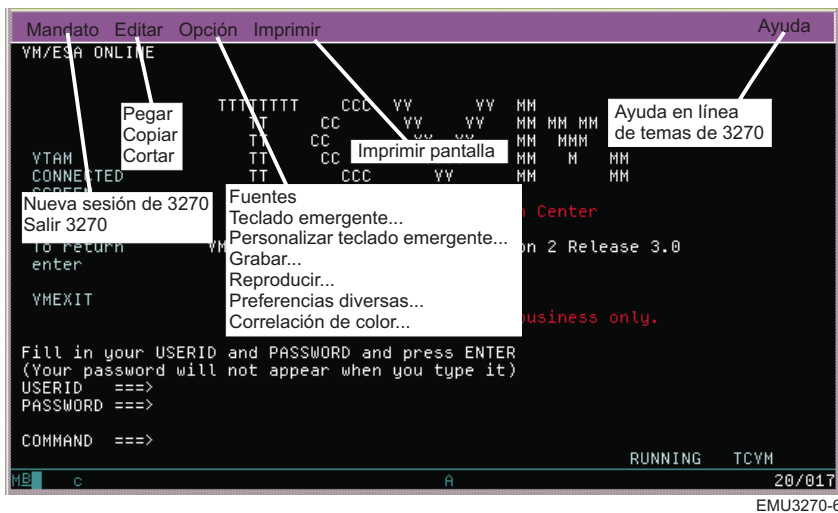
Mandato Editar Opción Imprimir Ayuda

VM/ESA ONLINE

Pegar
Copiar
Cortar

Ayuda en línea de temas de 3270

VTAM
CONNECTED

Imprimir pantalla

Nueva sesión de 3270
Salir 3270

Fuentes
Teclado emergente...
Personalizar teclado emergente...
Grabar...
Reproducir...
Preferencias diversas...
Correlación de color...

n Center

To return
enter

on 2 Release 3.0

VMEXIT

business only.

Fill in your USERID and PASSWORD and press ENTER
(Your password will not appear when you type it)
USERID ===>
PASSWORD ===>

COMMAND ===>

RUNNING TCYM

MB c A 20/017

EMU3270-6